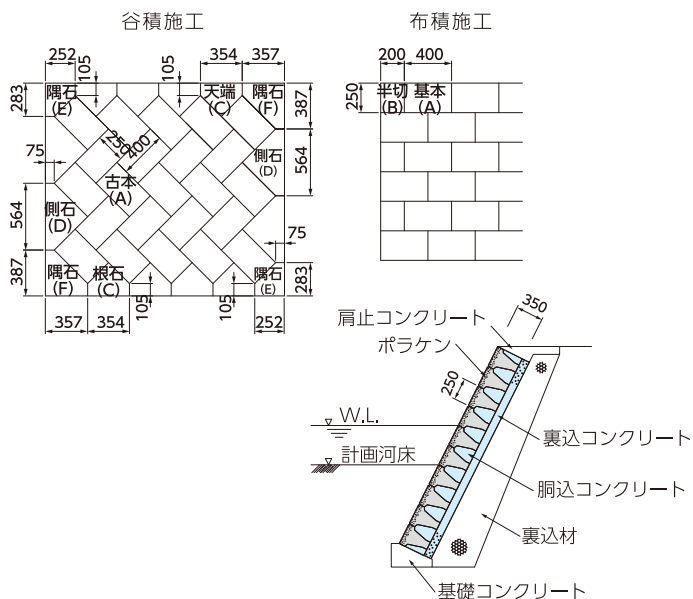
谷積施工

布積施工

252
105
105
354
357
283
隅石
(E)
天端
(C)
隅石
(F)
387
250
200
75
側石
(D)
564
古本
(A)
564
側石
(D)
75
387
隅石
(F)
根石
(C)
隅石
(E)
283
105
105
357
354
252

200
400
250
半切
(B)
基本
(A)

350
肩止コンクリート
ポラケン
250
W.L.
裏込コンクリート
計画河床
胴込コンクリート
裏込材
基礎コンクリート